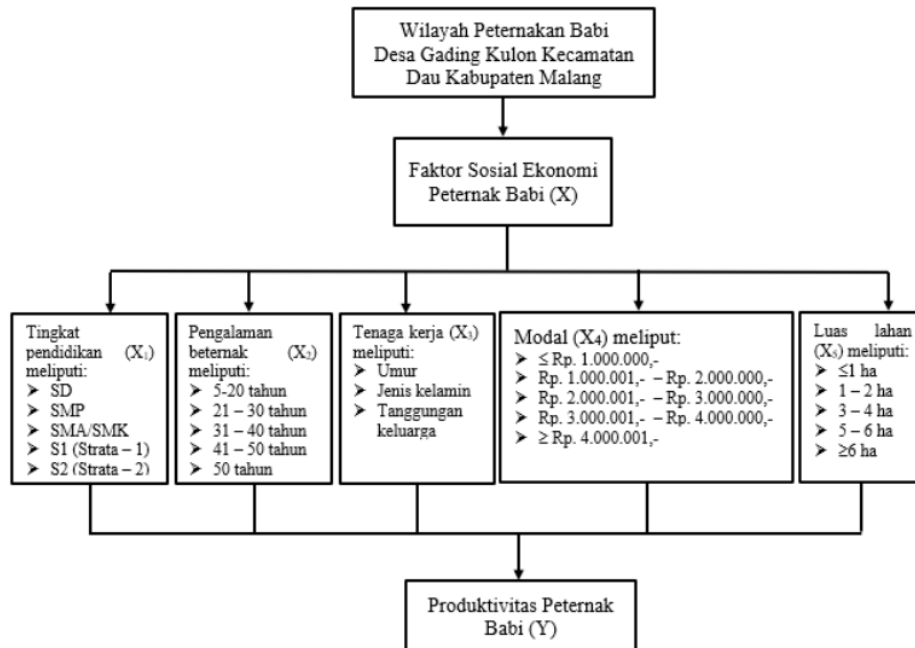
Wilayah Peternakan Babi Desa Gading Kulon Kecamatan Dau Kabupaten Malang

Faktor Sosial Ekonomi Peternak Babi (X)

Tingkat pendidikan ($X_1$) meliputi:
➢ SD
➢ SMP
➢ SMA/SMK
➢ S1 (Strata – 1)
➢ S2 (Strata – 2)

Pengalaman beternak ($X_2$) meliputi:
➢ 5-20 tahun
➢ 21 – 30 tahun
➢ 31 – 40 tahun
➢ 41 – 50 tahun
➢ 50 tahun

Tenaga kerja ($X_3$) meliputi:
➢ Umur
➢ Jenis kelamin
➢ Tanggungan keluarga

Modal ($X_4$) meliput:
➢ ≤ Rp. 1.000.000,-
➢ Rp. 1.000.001,- – Rp. 2.000.000,-
➢ Rp. 2.000.001,- – Rp. 3.000.000,-
➢ Rp. 3.000.001,- – Rp. 4.000.000,-
➢ ≥ Rp. 4.000.001,-

Luas lahan ($X_5$) meliputi:
➢ ≤1 ha
➢ 1 – 2 ha
➢ 3 – 4 ha
➢ 5 – 6 ha
➢ ≥6 ha

Produktivitas Peternak Babi (Y)